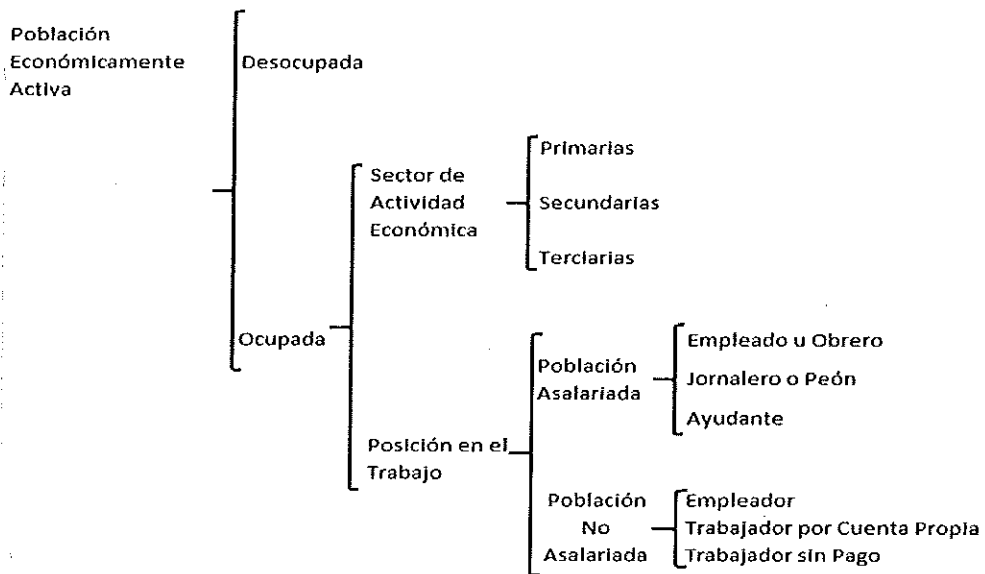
Población Económicamente Activa

Desocupada

Ocupada

Sector de Actividad Económica

Primarias

Secundarias

Terciarias

Posición en el Trabajo

Población Asalariada

Empleado u Obrero

Jornalero o Peón

Ayudante

Población No Asalariada

Empleador

Trabajador por Cuenta Propia

Trabajador sin Pago